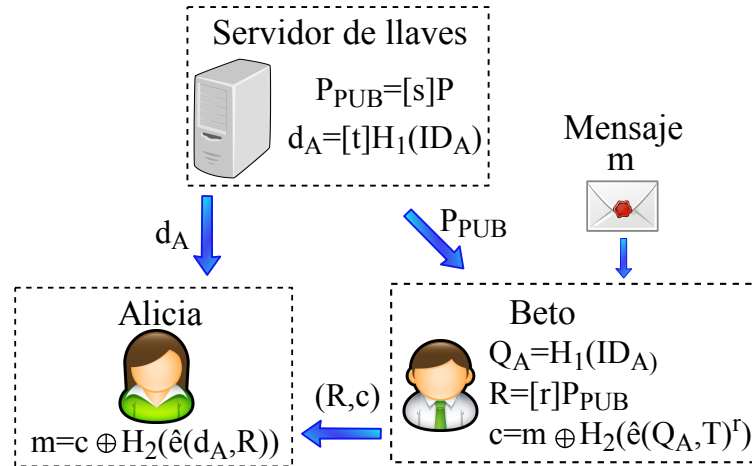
Servidor de llaves

$P_{PUB}=[s]P$

$d_A=[t]H_1(ID_A)$

Mensaje
m

$d_A$

$P_{PUB}$

Alicia

$m=c \oplus H_2(\hat{e}(d_A,R))$

(R,c)

Beto

$Q_A=H_1(ID_A)$

$R=[r]P_{PUB}$

$c=m \oplus H_2(\hat{e}(Q_A,T)^r)$